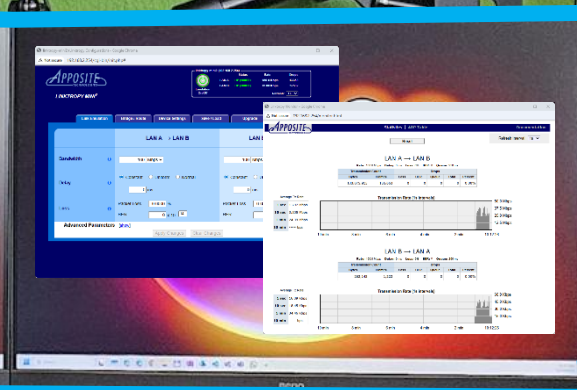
APPOSITE

LINKTROPY MINI

LAN A → LAN B

LAN B

Bandwidth

Delay

Advanced Parameters

Apply Changes

Clear Changes

APPOSITE

Reset

LAN A → LAN B

Transmission Rate

LAN B → LAN A

Transmission Rate